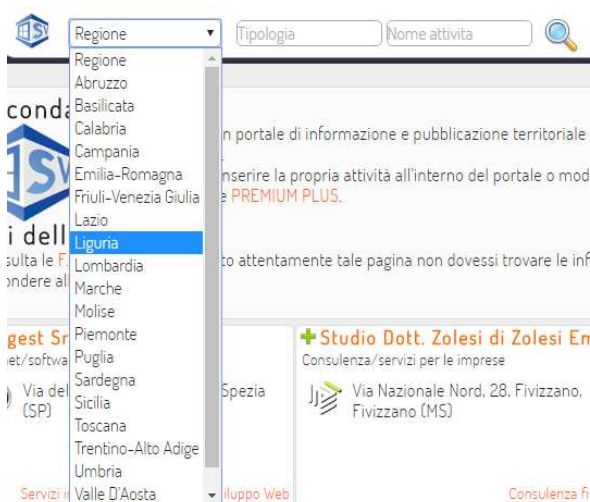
SV

Regione ▾ Tipologia Nome attivita

Regione
Abruzzo
Basilicata
Calabria
Campania
Emilia-Romagna
Friuli-Venezia Giulia
Lazio
Liguria
Lombardia
Marche
Molise
Piemonte
Puglia
Sardegna
Sicilia
Toscana
Trentino-Alto Adige
Umbria
Valle D'Aosta

conda

n portale di informazione e pubblicazione territoriale

nserire la propria attività all'interno del portale o mod

e PREMIUM PLUS.

i dell

sulta le F.

to attentamente tale pagina non dovessi trovare le inf

ondere al

gest Sr

et/softwa

Via del

(SP)

Spezia

Servizi i

iluppo Web

+ Studio Dott. Zolesi di Zolesi Em

Consulenza/servizi per le imprese

Via Nazionale Nord, 28, Fivizzano, Fivizzano (MS)

Consulenza f